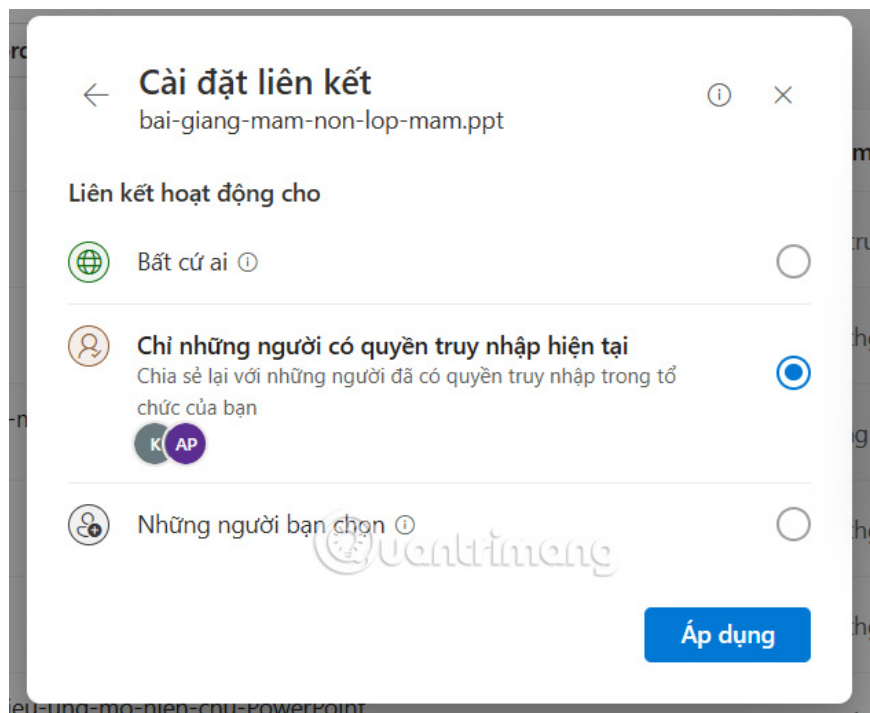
Cài đặt liên kết
bai-giang-mam-non-lop-mam.ppt

Liên kết hoạt động cho

Bất cứ ai

Chỉ những người có quyền truy nhập hiện tại
Chia sẻ lại với những người đã có quyền truy nhập trong tổ chức của bạn

K AP

Những người bạn chọn

quantrimang

Áp dụng